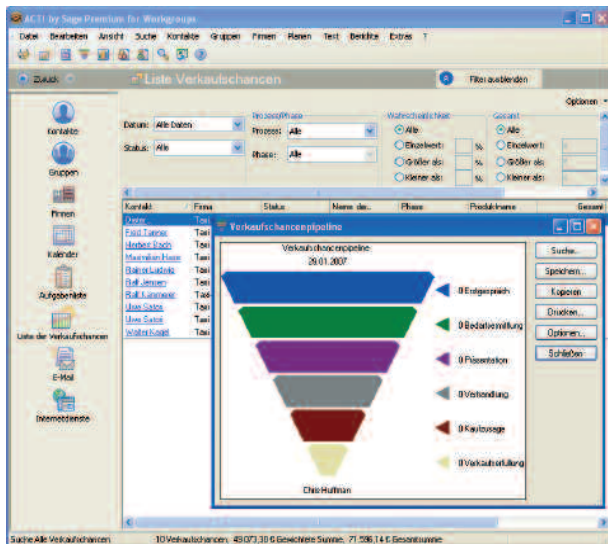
ACT! by Sage Premium für Workgroups

Datei Bearbeiten Ansicht Suche Kontakte Gruppen Firmen Planen Text Berichte Extras ?

Zurück

Liste Verkaufschancen

Filter ausblenden

Optionen

Kontakte

Gruppen

Firmen

Kalender

Aufgabenliste

Liste der Verkaufschancen

E-Mail

Internetdienste

Datum: Alle Daten

Status: Alle

Prozess/Phase

Prozess: Alle

Phase: Alle

Wahrscheinlichkeit

Alle

Einzelwert: %

Größer als: %

Kleiner als: %

Gesamt

Alle

Einzelwert:

Größer als:

Kleiner als:

| Kontakt | Firma | Status | Name der... | Phase | Produktname | Gesamt |
|---|---|---|---|---|---|---|
| Dieter | Tan | | | | | |
| Fred Tanner | Tan | | | | | |
| Herbert Roch | Tan | | | | | |
| Maximilian Haas | Tan | | | | | |
| Rainer Ludwig | Tan | | | | | |
| Ralf Jensen | Tan | | | | | |
| Ralf Kammerer | Tan | | | | | |
| Uwe Sator | Tan | | | | | |
| Uwe Sator | Tan | | | | | |
| Walter Kugel | Tan | | | | | |

Verkaufschancenpipeline

Verkaufschancenpipeline
29.01.2007

0 Erstgespräch

0 Bedarfsermittlung

0 Präsentation

0 Verhandlung

0 Kaufzusage

0 Verkaufserfüllung

Chris Huffman

Suche...

Speichern...

Kopieren

Drucken...

Optionen...

Schließen

Suche Alle Verkaufschancen

10 Verkaufschancen, 48.073,30 € Gewichtete Summe, 71.586,14 € Gesamtsumme